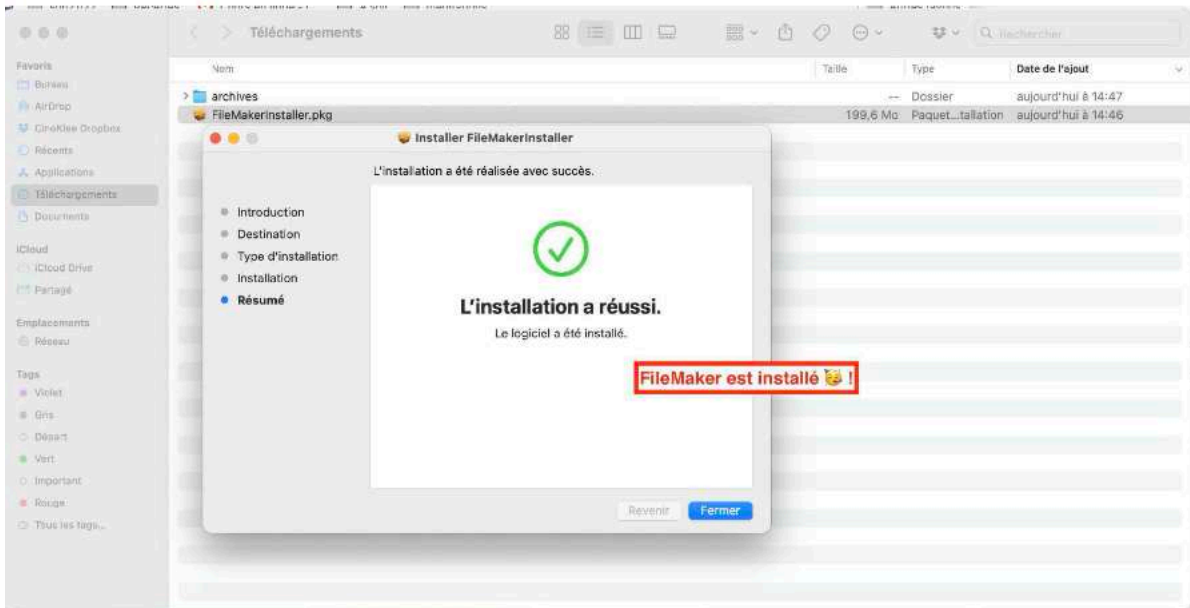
Téléchargements

Rechercher

Favoris
Bureau
AirDrop
CiroKlee Dropbox
Récents
Applications
Téléchargements
Documents

iCloud
iCloud Drive
Partagé

Emplacements
Réseau

Tags
Violet
Gris
Désert
Vert
Important
Rouge
Tous les tags...

| Nom | Taille | Type | Date de l'ajout |
|---|---|---|---|
| archives | -- | Dossier | aujourd'hui à 14:47 |
| FileMakerInstaller.pkg | 199,6 Mo | Paquet...tallation | aujourd'hui à 14:46 |

Installer FileMakerInstaller

L'installation a été réalisée avec succès.

Introduction
Destination
Type d'installation
Installation
Résumé

L'installation a réussi.
Le logiciel a été installé.

FileMaker est installé 🥳 !

Revenir
Fermer